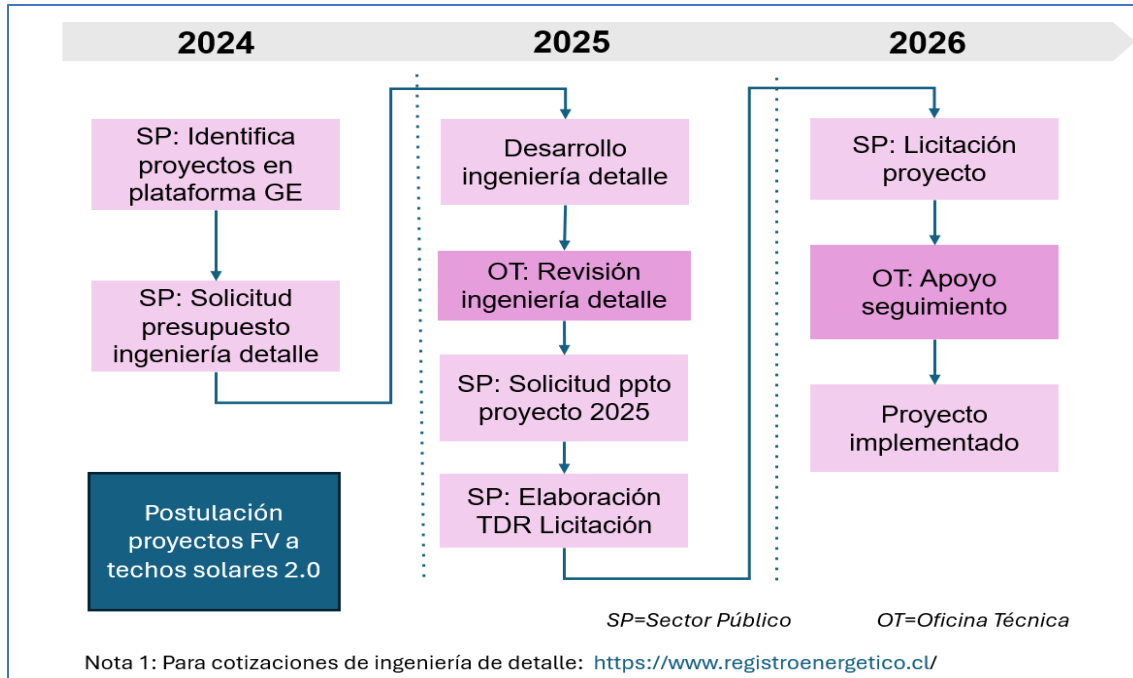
2024

2025

2026

SP: Identifica proyectos en plataforma GE

SP: Solicitud presupuesto ingeniería detalle

Postulación proyectos FV a techos solares 2.0

Desarrollo ingeniería detalle

OT: Revisión ingeniería detalle

SP: Solicitud ppto proyecto 2025

SP: Elaboración TDR Licitación

SP: Licitación proyecto

OT: Apoyo seguimiento

Proyecto implementado

SP=Sector Público

OT=Oficina Técnica

Nota 1: Para cotizaciones de ingeniería de detalle: https://www.registroenergetico.cl/